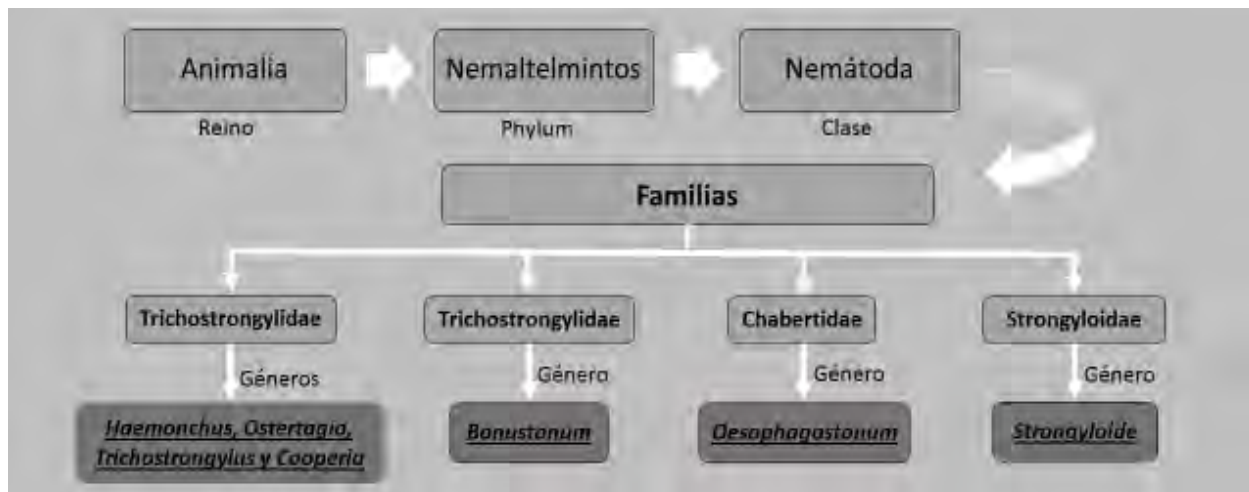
Animalia
Reino

Nemaltelmintos
Phylum

Nemátoda
Clase

Familias

Trichostrongylidae
Géneros
Haemonchus, Ostertagia, Trichostrongylus y Cooperia

Trichostrongylidae
Género
Bonustonum

Chabertidae
Género
Oesophagostonum

Strongyloidae
Género
Strongyloide